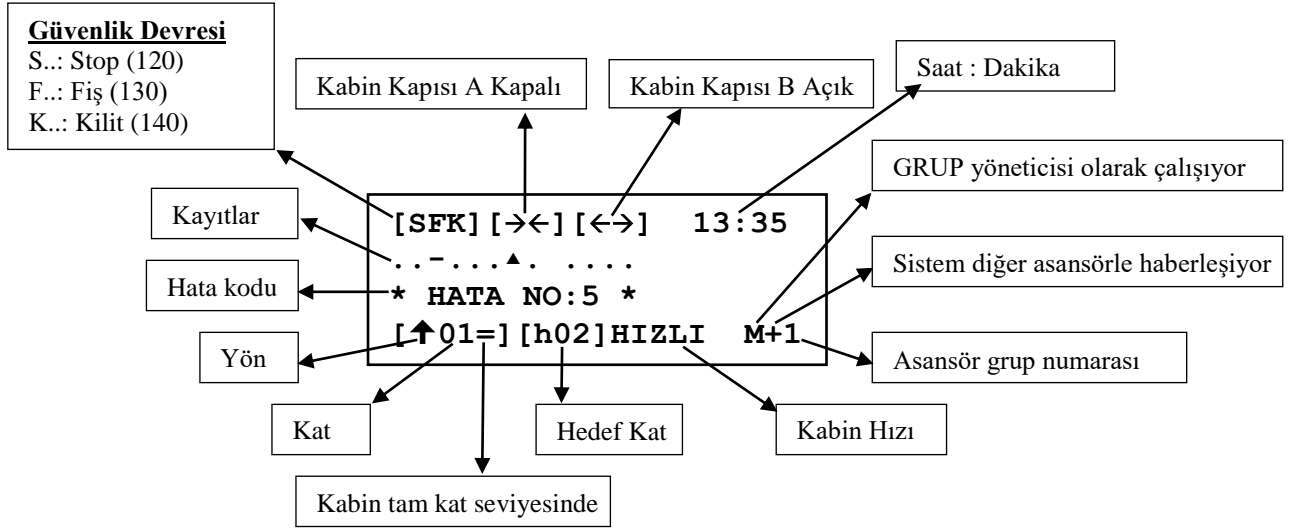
**Güvenlik Devresi**
S..: Stop (120)
F..: Fiş (130)
K..: Kilit (140)

Kabin Kapısı A Kapalı

Kabin Kapısı B Açık

Saat : Dakika

GRUP yöneticisi olarak çalışıyor

Kayıtlar

Sistem diğer asansörle haberleşiyor

Hata kodu

[SFK][→←][←→] 13:35
..-...▲. ....
* HATA NO:5 *
[↑01=][h02]HIZLI M+1

Yön

Asansör grup numarası

Kat

Hedef Kat

Kabin Hızı

Kabin tam kat seviyesinde